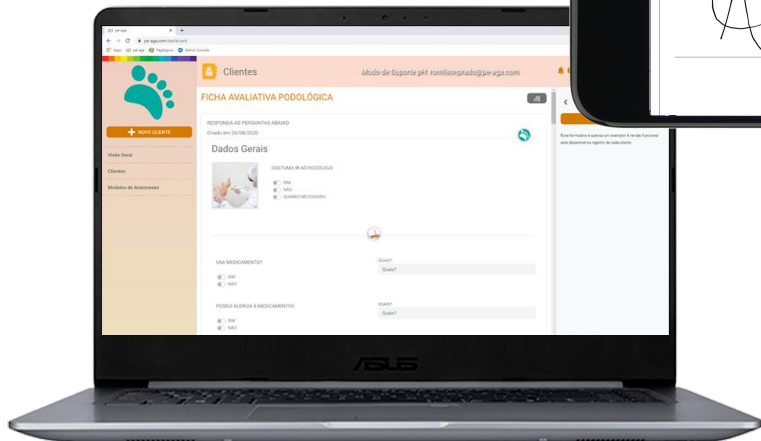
+ NOVO CLIENTE

Visão Geral

Clientes

Modelos de Anamneses

Clientes

Modo de Suporte pH: romilsonprado@pe-aga.com

FICHA AVALIATIVA PODOLÓGICA

RESPONDA AS PERGUNTAS ABAIXO

Criado em 26/04/2020

Dados Gerais

COSTUMA IR AO PODÓLOGO

SIM

NÃO

QUANDO NECESSÁRIO

USA MEDICAMENTO?

SIM

NÃO

Quais?

Quais?

POSSUI ALERGIA À MEDICAMENTOS

SIM

NÃO

Quais?

Quais?

Esse formulário é apenas um exemplo e versão funcional está disponível no registro de cada cliente.

/ISUS